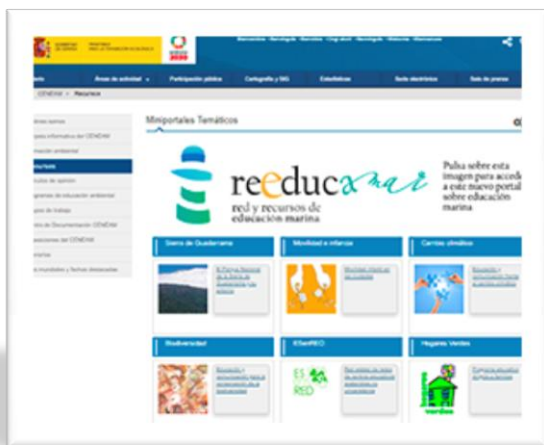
CENEAM > Recursos

Miniportales Temáticos

reeducamar
red y recursos de educación marina

Pulsa sobre esta imagen para acced a este nuevo portal sobre educación marina

Sierra de Guadarrama

Movilidad e infancia

Cambio climático

Biodiversidad

ESenRED

Hogares Verdes

ES RED